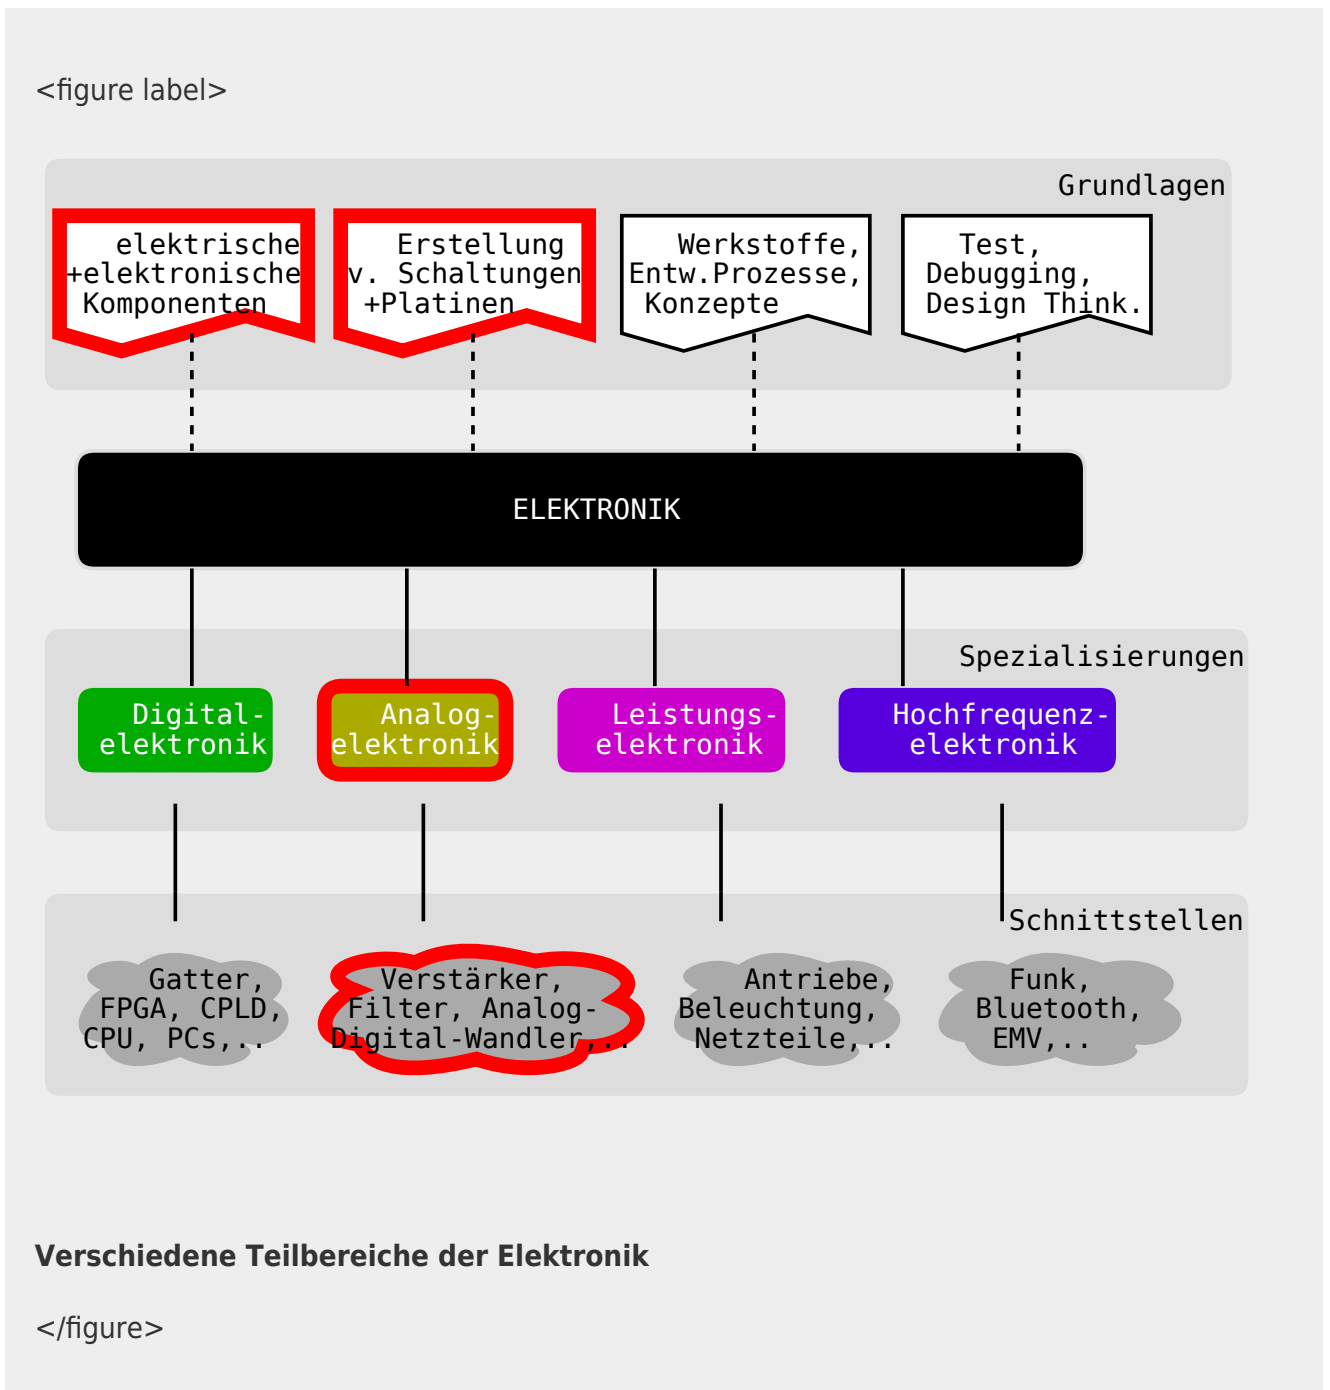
<figure label>

Grundlagen

elektrische
+elektronische
Komponenten

Erstellung
v. Schaltungen
+Platinen

Werkstoffe,
Entw.Prozesse,
Konzepte

Test,
Debugging,
Design Think.

ELEKTRONIK

Spezialisierungen

Digital-
elektronik

Analog-
elektronik

Leistungs-
elektronik

Hochfrequenz-
elektronik

Schnittstellen

Gatter,
FPGA, CPLD,
CPU, PCs,..

Verstärker,
Filter, Analog-
Digital-Wandler,..

Antriebe,
Beleuchtung,
Netzteile,..

Funk,
Bluetooth,
EMV,..

**Verschiedene Teilbereiche der Elektronik**

</figure>